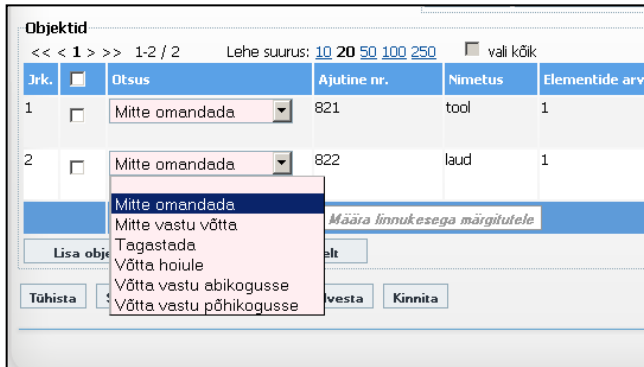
Objektid

<< < 1 > >> 1-2 / 2 Lehe suurus: 10 20 50 100 250 vali kõik

| Jrk. | | Otsus | Ajutine nr. | Nimetus | Elementide arv |
|---|---|---|---|---|---|
| 1 | | Mitte omandada | 821 | tool | 1 |
| 2 | | Mitte omandada | 822 | laud | 1 |

Mitte omandada
Mitte vastu võtta
Tagastada
Võtta hoiule
Võtta vastu abikogusse
Võtta vastu põhikogusse

Määra linnukesega märgitutele

Lisa obje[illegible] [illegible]elt

Tühista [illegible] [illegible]lvesta Kinnita